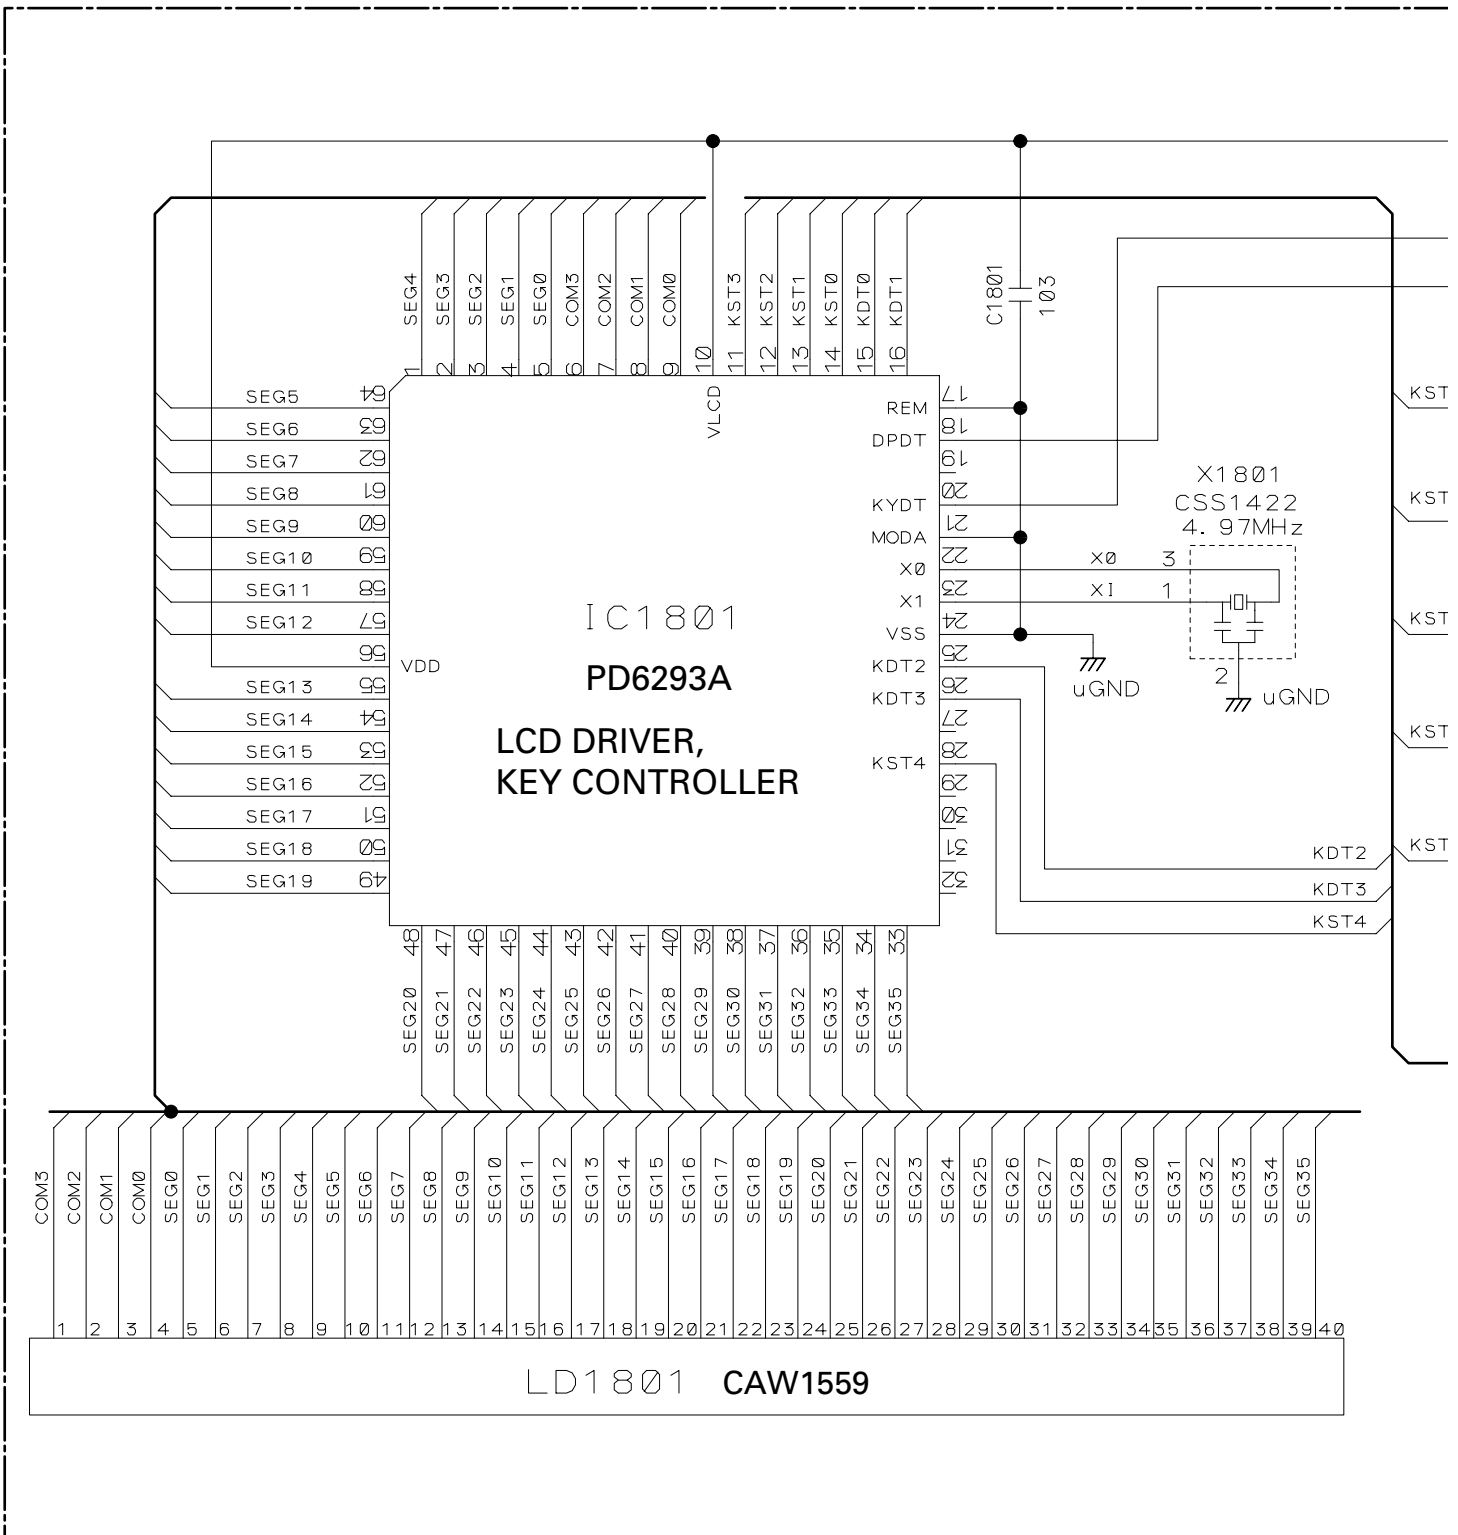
SEG4 SEG3 SEG2 SEG1 SEGØ COM3 COM2 COM1 COMØ KST3 KST2 KST1 KSTØ KDTØ KDT1

1 2 3 4 5 6 7 8 9 10 11 12 13 14 15 16

C1801 103

VLCD

SEG5 64
SEG6 63
SEG7 62
SEG8 61
SEG9 60
SEG10 59
SEG11 58
SEG12 57
56 VDD
SEG13 55
SEG14 54
SEG15 53
SEG16 52
SEG17 51
SEG18 50
SEG19 49

REM 17
DPDT 18
19
KYDT 20
MODA 21
XØ 22
X1 23
VSS 24
KDT2 25
KDT3 26
27
KST4 28
29
30
31
32

IC1801
PD6293A
LCD DRIVER,
KEY CONTROLLER

X1801
CSS1422
4. 97MHz

XØ 3
XI 1
2
uGND
uGND

KST
KST
KST
KST
KST

KDT2
KDT3
KST4

48 47 46 45 44 43 42 41 40 39 38 37 36 35 34 33

SEG20 SEG21 SEG22 SEG23 SEG24 SEG25 SEG26 SEG27 SEG28 SEG29 SEG30 SEG31 SEG32 SEG33 SEG34 SEG35

COM3 COM2 COM1 COMØ SEGØ SEG1 SEG2 SEG3 SEG4 SEG5 SEG6 SEG7 SEG8 SEG9 SEG10 SEG11 SEG12 SEG13 SEG14 SEG15 SEG16 SEG17 SEG18 SEG19 SEG20 SEG21 SEG22 SEG23 SEG24 SEG25 SEG26 SEG27 SEG28 SEG29 SEG30 SEG31 SEG32 SEG33 SEG34 SEG35

1 2 3 4 5 6 7 8 9 10 11 12 13 14 15 16 17 18 19 20 21 22 23 24 25 26 27 28 29 30 31 32 33 34 35 36 37 38 39 40

LD1801 CAW1559